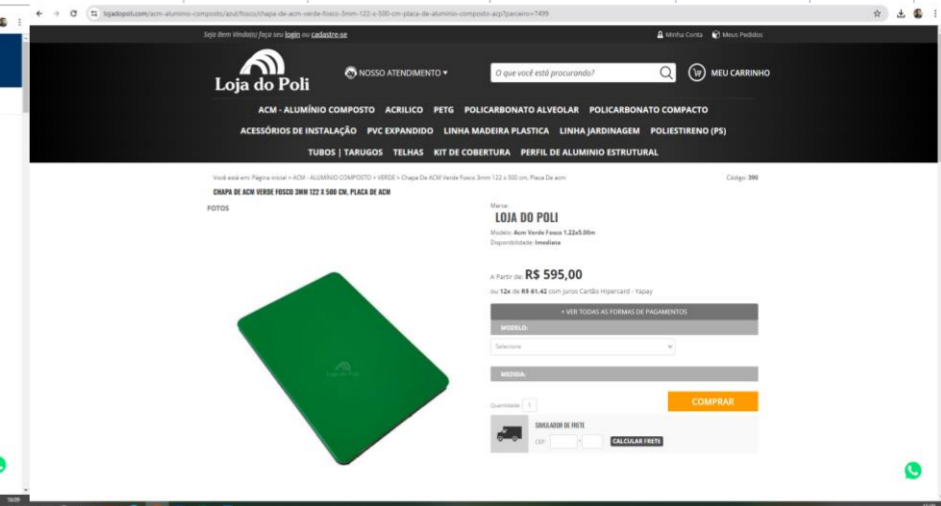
lojadopoli.com/acm-aluminio-composto/azul/fosco/chapa-de-acm-verde-fosco-3mm-122-x-500-cm-placa-de-aluminio-composto-acp?parceiro=7499

Seja Bem Vindo(a) faça seu login ou cadastre-se

Minha Conta Meus Pedidos

Loja do Poli

NOSSO ATENDIMENTO

O que você está procurando?

MEU CARRINHO

ACM - ALUMÍNIO COMPOSTO ACRILICO PETG POLICARBONATO ALVEOLAR POLICARBONATO COMPACTO

ACESSÓRIOS DE INSTALAÇÃO PVC EXPANDIDO LINHA MADEIRA PLASTICA LINHA JARDINAGEM POLIESTIRENO (PS)

TUBOS | TARUGOS TELHAS KIT DE COBERTURA PERFIL DE ALUMINIO ESTRUTURAL

Você está em: Página inicial > ACM - ALUMÍNIO COMPOSTO > VERDE > Chapa De ACM Verde Fosco 3mm 122 x 500 cm, Placa De acm

Código: 390

CHAPA DE ACM VERDE FOSCO 3MM 122 X 500 CM, PLACA DE ACM

FOTOS

Marca:
LOJA DO POLI

Modelo: Acm Verde Fosco 1.22x5.00m
Disponibilidade: Imediata

A Partir de R$ 595,00

ou 12x de R$ 61,42 com juros Cartão Hipercard - Yapay

+ VER TODAS AS FORMAS DE PAGAMENTOS

MODELO:

Selecione

MEDIDA:

Quantidade 1

COMPRAR

SIMULADOR DE FRETE

CEP: -

CALCULAR FRETE

Loja do Poli